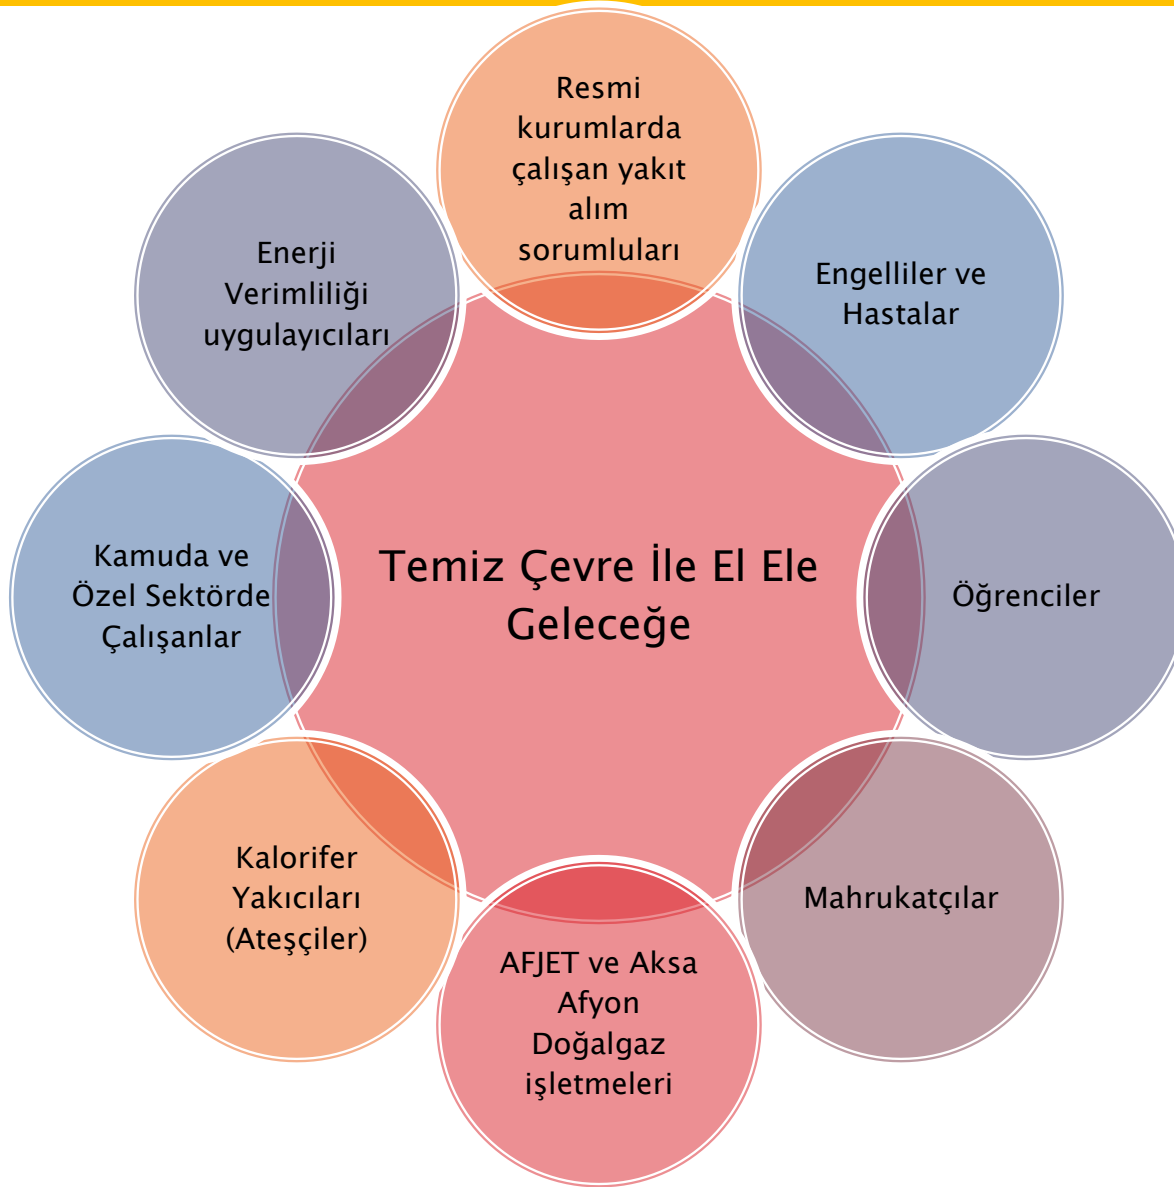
Temiz Çevre İle El Ele Geleceğe

Resmi kurumlarda çalışan yakıt alım sorumluları

Engelliler ve Hastalar

Öğrenciler

Mahrukatçılar

AFJET ve Aksa Afyon Doğalgaz işletmeleri

Kalorifer Yakıcıları (Ateşçiler)

Kamuda ve Özel Sektörde Çalışanlar

Enerji Verimliliği uygulayıcıları